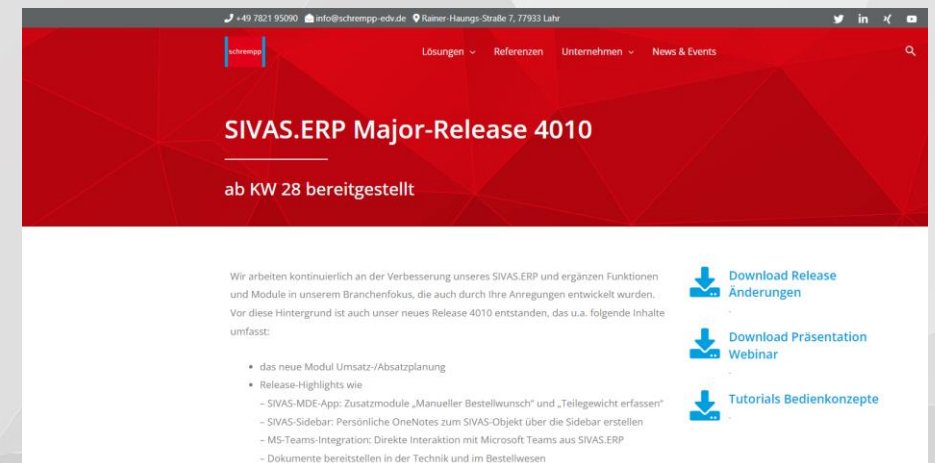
+49 7821 95090 info@schrempp-edv.de Rainer-Haungs-Straße 7, 77933 Lahr

schrempp

Lösungen Referenzen Unternehmen News & Events

SIVAS.ERP Major-Release 4010

ab KW 28 bereitgestellt

Wir arbeiten kontinuierlich an der Verbesserung unseres SIVAS.ERP und ergänzen Funktionen und Module in unserem Branchenfokus, die auch durch Ihre Anregungen entwickelt wurden. Vor diese Hintergrund ist auch unser neues Release 4010 entstanden, das u.a. folgende Inhalte umfasst:

- das neue Modul Umsatz-/Absatzplanung
- Release-Highlights wie
– SIVAS-MDE-App: Zusatzmodule „Manueller Bestellwunsch" und „Teilegewicht erfassen"
– SIVAS-Sidebar: Persönliche OneNotes zum SIVAS-Objekt über die Sidebar erstellen
– MS-Teams-Integration: Direkte Interaktion mit Microsoft Teams aus SIVAS.ERP
– Dokumente bereitstellen in der Technik und im Bestellwesen

Download Release Änderungen

Download Präsentation Webinar

Tutorials Bedienkonzepte